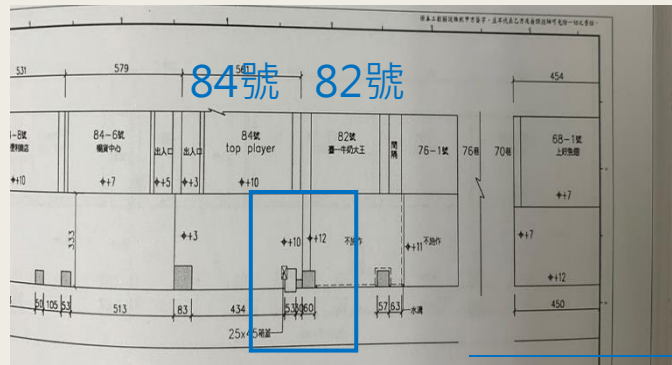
84號 82號

531
579
454

1-8號 便利商店
84-6號 購物中心
出入口
出入口
84號 top player
82號 壹一牛奶大王
開隔
76-1號
76巷
70巷
68-1號 上好魚湯

+10
+7
+5
+3
+10
+7

333
+3
+10
+12
不施作
+11
不施作
+7
+12

50 105 53
513
83
434
53 30 60
57 63
450
水溝
25×45蓋